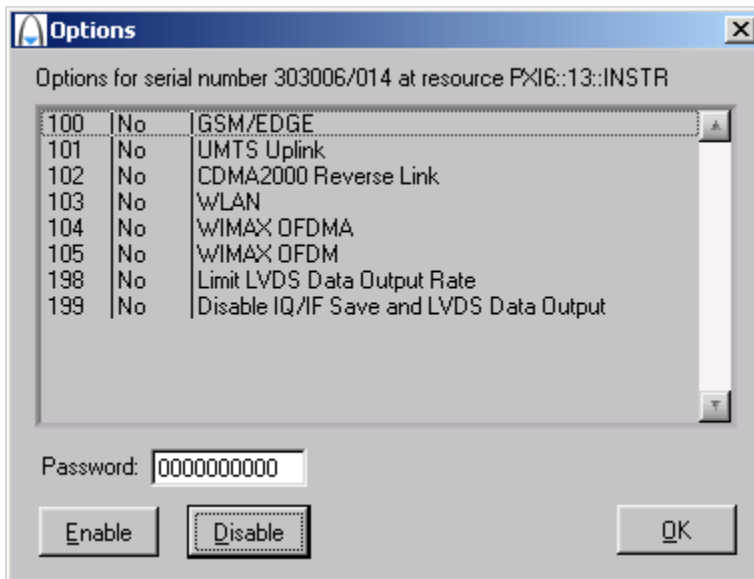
Options

Options for serial number 303006/014 at resource PXI6::13::INSTR

| | | |
|---|---|---|
| 100 | No | GSM/EDGE |
| 101 | No | UMTS Uplink |
| 102 | No | CDMA2000 Reverse Link |
| 103 | No | WLAN |
| 104 | No | WIMAX OFDMA |
| 105 | No | WIMAX OFDM |
| 198 | No | Limit LVDS Data Output Rate |
| 199 | No | Disable IQ/IF Save and LVDS Data Output |

Password: 0000000000

Enable

Disable

OK